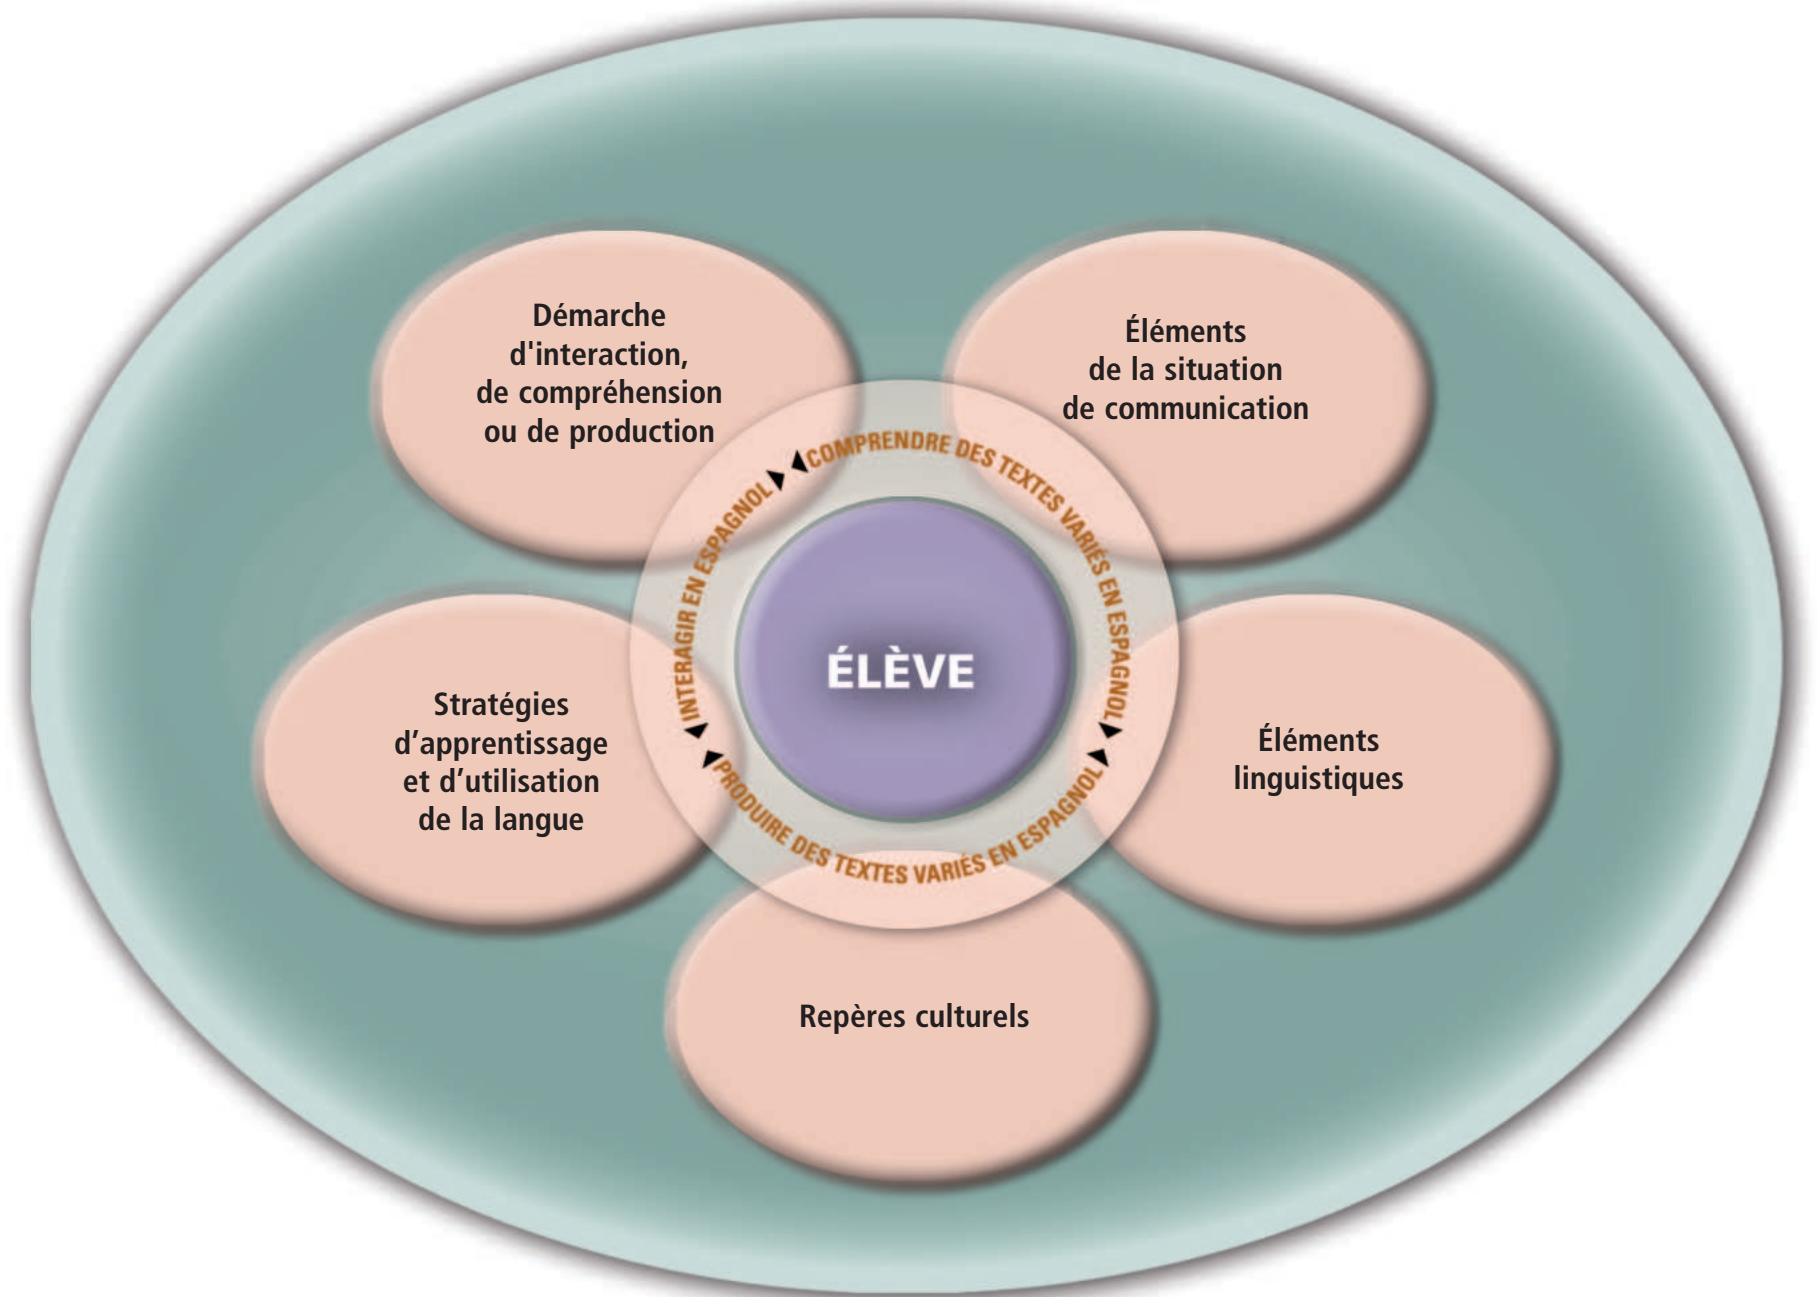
Démarche d'interaction, de compréhension ou de production

Éléments de la situation de communication

COMPRENDRE DES TEXTES VARIÉS EN ESPAGNOL

INTERAGIR EN ESPAGNOL

ÉLÈVE

Stratégies d’apprentissage et d’utilisation de la langue

Éléments linguistiques

PRODUIRE DES TEXTES VARIÉS EN ESPAGNOL

Repères culturels